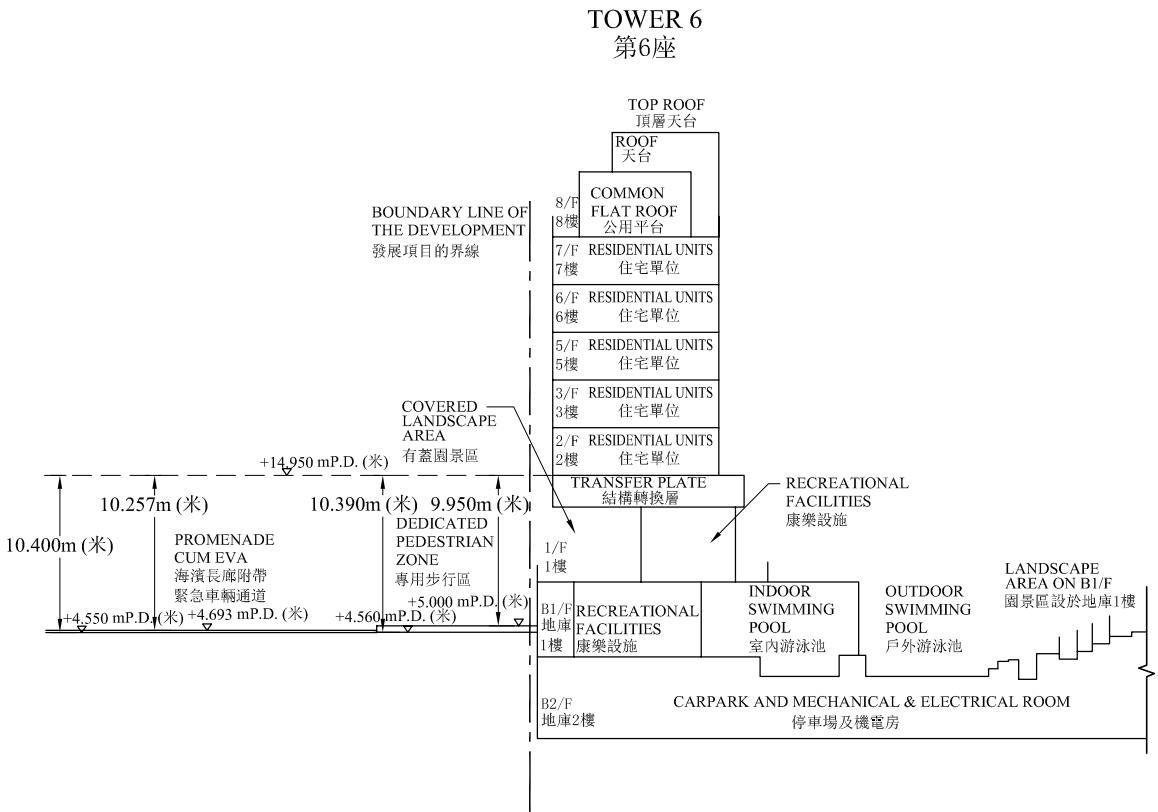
TOWER 6
第6座

TOP ROOF
頂層天台

ROOF
天台

8/F
8樓

COMMON FLAT ROOF
公用平台

BOUNDARY LINE OF THE DEVELOPMENT
發展項目的界線

7/F
7樓
RESIDENTIAL UNITS
住宅單位

6/F
6樓
RESIDENTIAL UNITS
住宅單位

5/F
5樓
RESIDENTIAL UNITS
住宅單位

3/F
3樓
RESIDENTIAL UNITS
住宅單位

2/F
2樓
RESIDENTIAL UNITS
住宅單位

COVERED LANDSCAPE AREA
有蓋園景區

+14.950 mP.D. (米)

TRANSFER PLATE
結構轉換層

RECREATIONAL FACILITIES
康樂設施

10.400m (米)

10.257m (米)

10.390m (米)

9.950m (米)

PROMENADE CUM EVA
海濱長廊附帶緊急車輛通道

DEDICATED PEDESTRIAN ZONE
專用步行區

1/F
1樓

+5.000 mP.D. (米)

+4.550 mP.D. (米)

+4.693 mP.D. (米)

+4.560 mP.D. (米)

B1/F
地庫1樓

RECREATIONAL FACILITIES
康樂設施

INDOOR SWIMMING POOL
室內游泳池

OUTDOOR SWIMMING POOL
戶外游泳池

LANDSCAPE AREA ON B1/F
園景區設於地庫1樓

B2/F
地庫2樓

CARPARK AND MECHANICAL & ELECTRICAL ROOM
停車場及機電房